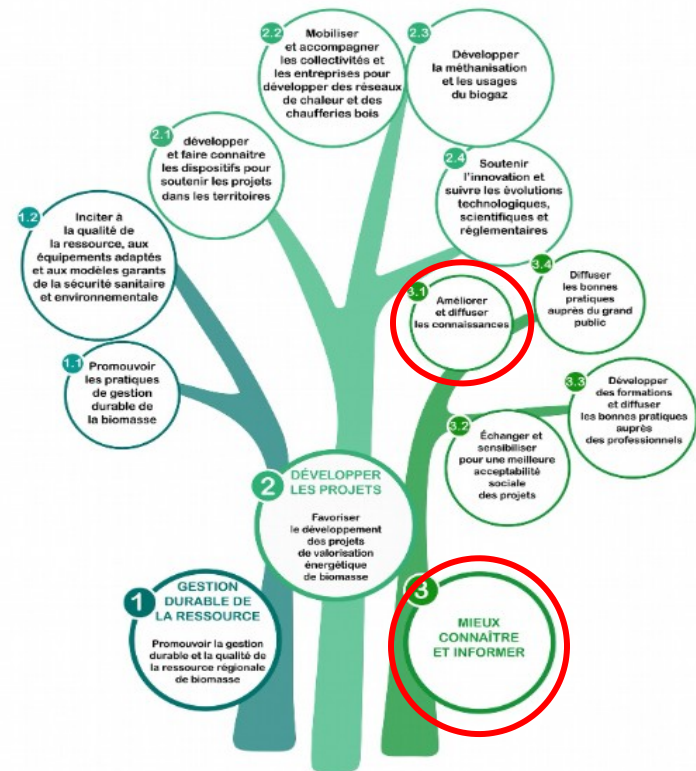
2.2 Mobiliser et accompagner les collectivités et les entreprises pour développer des réseaux de chaleur et des chaufferies bois

2.3 Développer la méthanisation et les usages du biogaz

2.1 développer et faire connaitre les dispositifs pour soutenir les projets dans les territoires

2.4 Soutenir l'innovation et suivre les évolutions technologiques, scientifiques et réglementaires

1.2 Inciter à la qualité de la ressource, aux équipements adaptés et aux modèles garants de la sécurité sanitaire et environnementale

3.4 Diffuser les bonnes pratiques auprès du grand public

3.1 Améliorer et diffuser les connaissances

1.1 Promouvoir les pratiques de gestion durable de la biomasse

3.3 Développer des formations et diffuser les bonnes pratiques auprès des professionnels

3.2 Échanger et sensibiliser pour une meilleure acceptabilité sociale des projets

2 DÉVELOPPER LES PROJETS

Favoriser le développement des projets de valorisation énergétique de biomasse

1 GESTION DURABLE DE LA RESSOURCE

Promouvoir la gestion durable et la qualité de la ressource régionale de biomasse

3 MIEUX CONNAÎTRE ET INFORMER